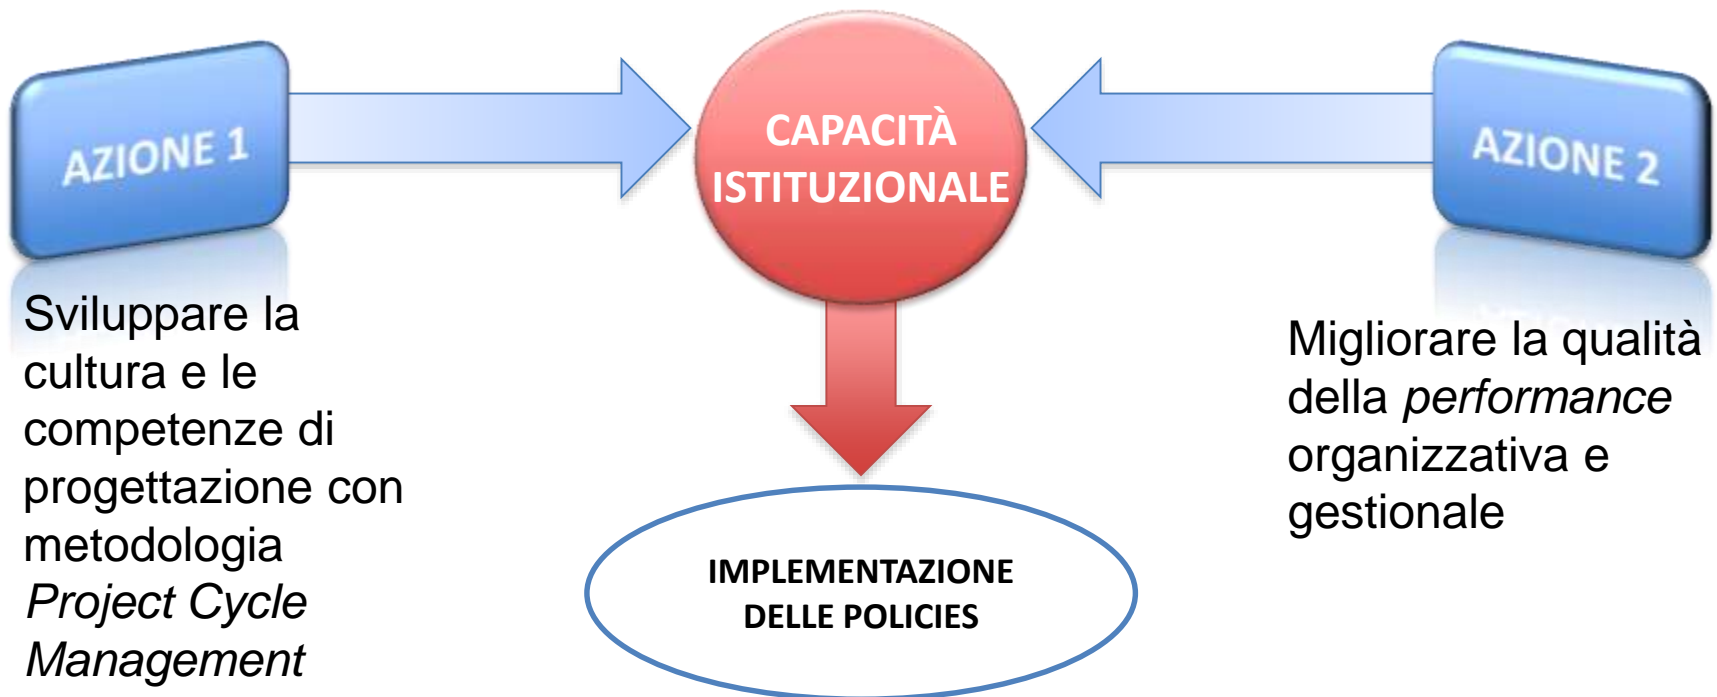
AZIONE 1

CAPACITÀ ISTITUZIONALE

AZIONE 2

Sviluppare la cultura e le competenze di progettazione con metodologia *Project Cycle Management*

Migliorare la qualità della *performance* organizzativa e gestionale

IMPLEMENTAZIONE DELLE POLICIES